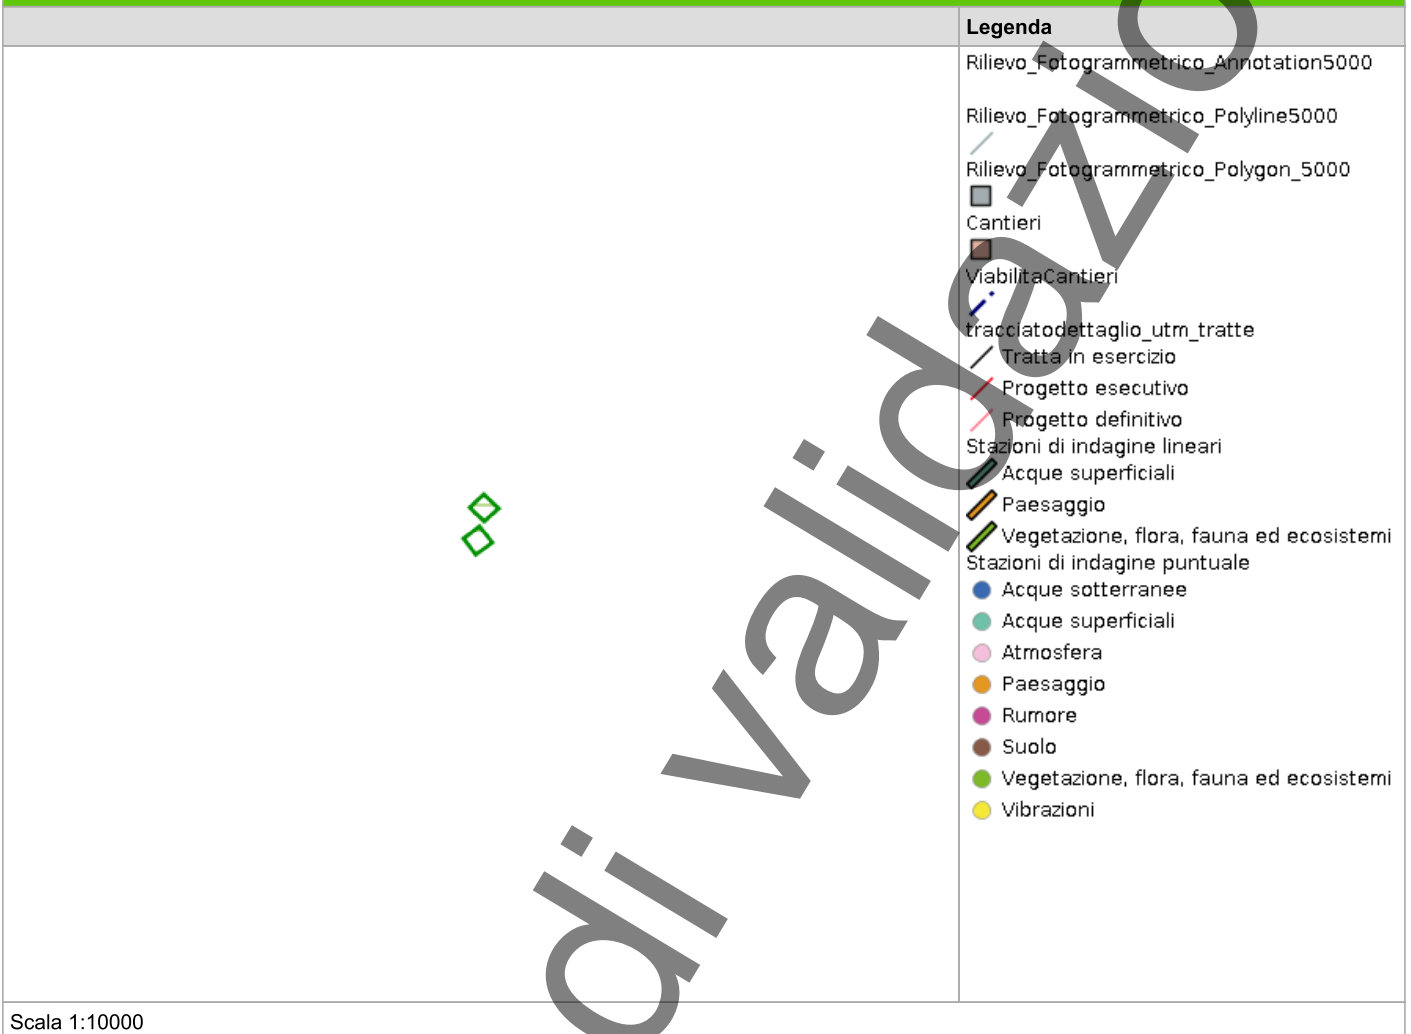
Legenda

Rilievo_Fotogrammetrico_Annotation5000

Rilievo_Fotogrammetrico_Polyline5000

Rilievo_Fotogrammetrico_Polygon_5000

Cantieri

ViabilitaCantieri

tracciatodettaglio_utm_tratte
Tratta in esercizio
Progetto esecutivo
Progetto definitivo

Stazioni di indagine lineari
Acque superficiali
Paesaggio
Vegetazione, flora, fauna ed ecosistemi

Stazioni di indagine puntuale
Acque sotterranee
Acque superficiali
Atmosfera
Paesaggio
Rumore
Suolo
Vegetazione, flora, fauna ed ecosistemi
Vibrazioni

di validazio

Scala 1:10000